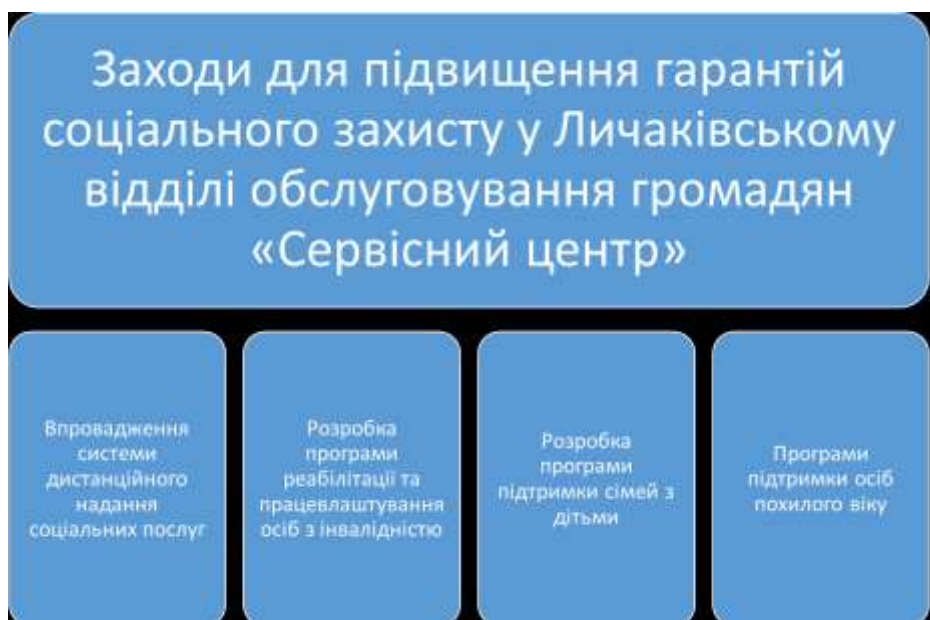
Заходи для підвищення гарантій соціального захисту у Личаківському відділі обслуговування громадян «Сервісний центр»

Впровадження системи дистанційного надання соціальних послуг

Розробка програми реабілітації та працевлаштування осіб з інвалідністю

Розробка програми підтримки сімей з дітьми

Програми підтримки осіб похилого віку